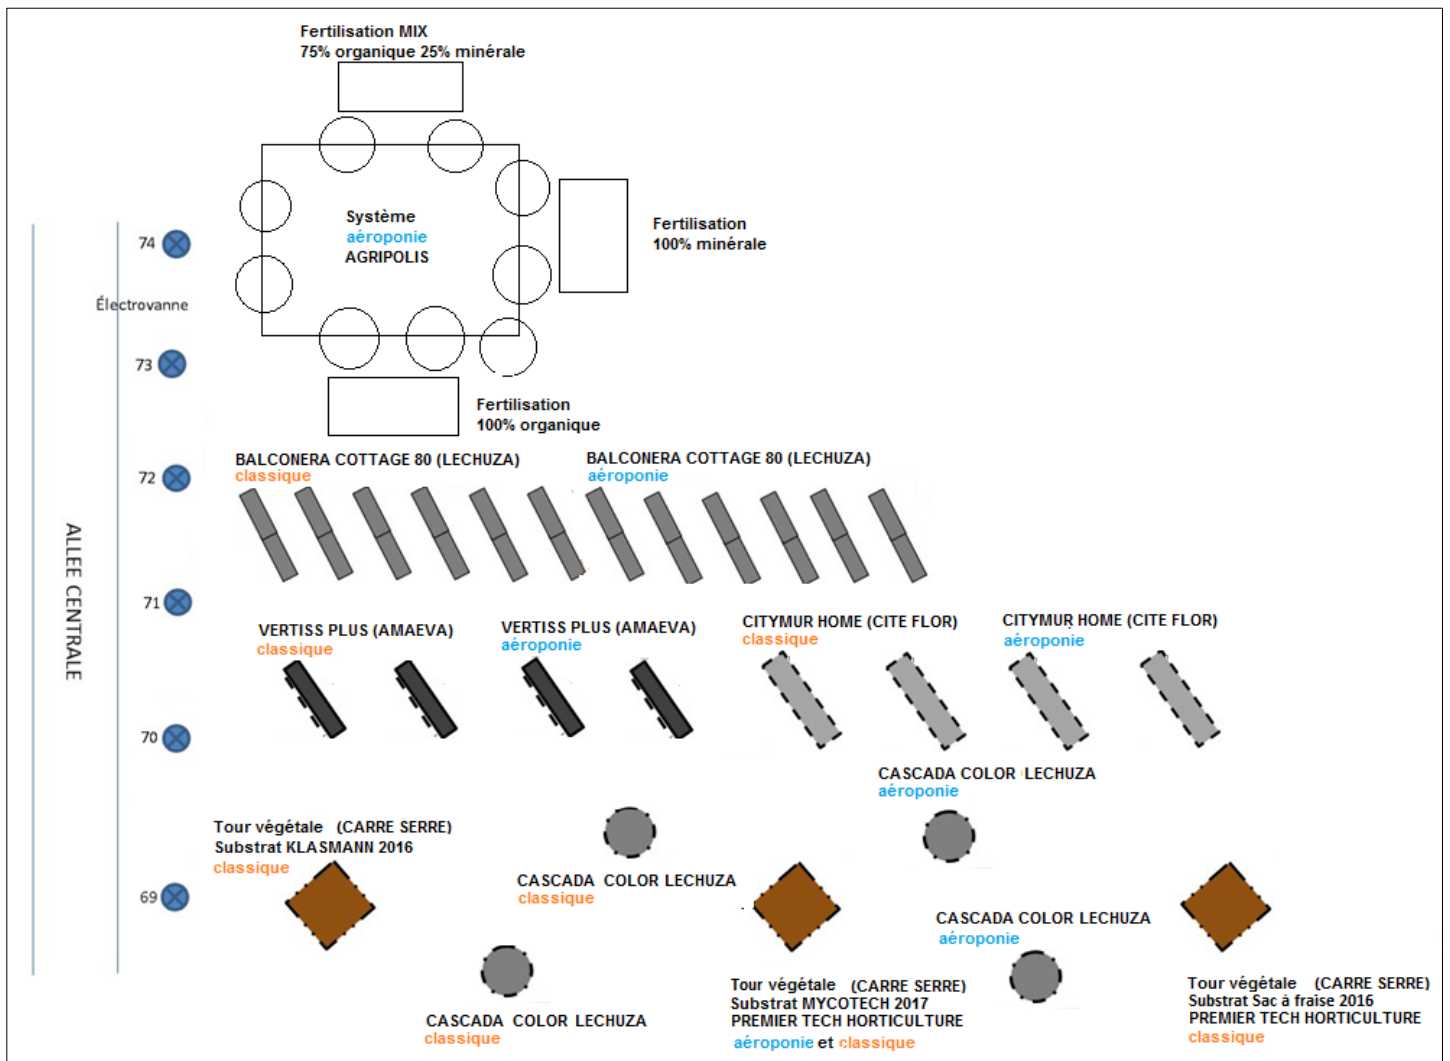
Fertilisation MIX
75% organique 25% minérale

Système
aéroponie
AGRIPOLIS

Fertilisation
100% minérale

74

Électrovanne

73

Fertilisation
100% organique

72

BALCONERA COTTAGE 80 (LECHUZA)
classique

BALCONERA COTTAGE 80 (LECHUZA)
aéroponie

ALLEE CENTRALE

71

VERTISS PLUS (AMAEVA)
classique

VERTISS PLUS (AMAEVA)
aéroponie

CITYMUR HOME (CITE FLOR)
classique

CITYMUR HOME (CITE FLOR)
aéroponie

70

CASCADA COLOR LECHUZA
aéroponie

Tour végétale (CARRE SERRE)
Substrat KLASMANN 2016
classique

69

CASCADA COLOR LECHUZA
classique

CASCADA COLOR LECHUZA
aéroponie

CASCADA COLOR LECHUZA
classique

Tour végétale (CARRE SERRE)
Substrat MYCOTECH 2017
PREMIER TECH HORTICULTURE
aéroponie et classique

Tour végétale (CARRE SERRE)
Substrat Sac à fraise 2016
PREMIER TECH HORTICULTURE
classique